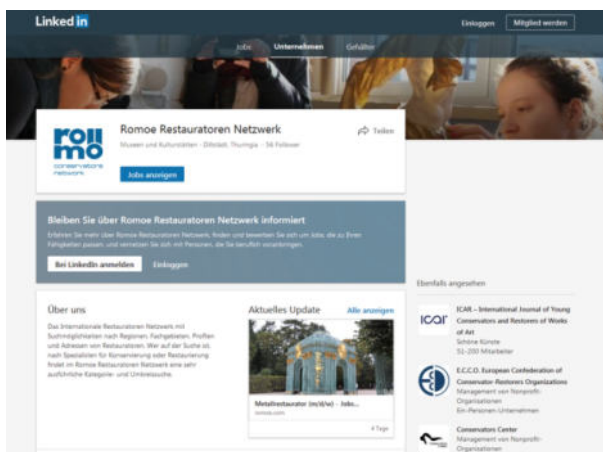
Linked in

Einloggen

Mitglied werden

Jobs

Unternehmen

Gehälter

ro
mo
conservators network

Romoe Restauratoren Netzwerk

Teilen

Museen und Kulturstätten · Dittelstedt, Thüringen · 56 Follower

Jobs anzeigen

Bleiben Sie über Romoe Restauratoren Netzwerk informiert

Erfahren Sie mehr über Romoe Restauratoren Netzwerk, finden und bewerben Sie sich um Jobs, die zu Ihren Fähigkeiten passen, und vernetzen Sie sich mit Personen, die Sie beruflich voranbringen.

Bei LinkedIn anmelden

Einloggen

Über uns

Das Internationale Restauratoren Netzwerk mit Suchmöglichkeiten nach Regionen, Fachgebieten, Profilen und Adressen von Restauratoren. Wer auf der Suche ist, nach Spezialisten für Konservierung oder Restaurierung findet im Romoe Restauratoren Netzwerk eine sehr ausführliche Kategorie- und Umkreissuche.

Aktuelles Update

Alle anzeigen

Metallrestaurator (m/d/w) - Jobs...

romoe.com

4 Tage

Ebenfalls angesehen

ICAR

ICAR – International Journal of Young Conservators and Restorers of Works of Art

Schöne Künste

51-200 Mitarbeiter

E.C.C.O. European Confederation of Conservator-Restorers Organizations

Management von Nonprofit-Organisationen

Ein-Personen-Unternehmen

Conservators Center

Management von Nonprofit-Organisationen